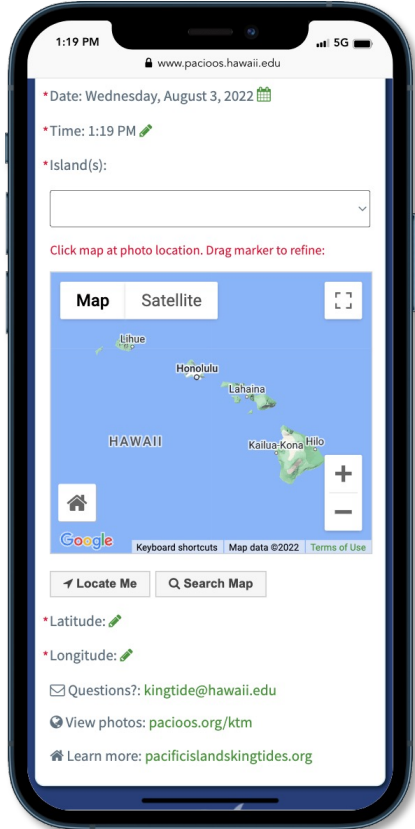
1:19 PM
5G
www.pacioos.hawaii.edu

*Date: Wednesday, August 3, 2022

*Time: 1:19 PM

*Island(s):

Click map at photo location. Drag marker to refine:

Map | Satellite

Lihue
Honolulu
Lahaina
HAWAII
Kailua-Kona
Hilo

+
−

Google
Keyboard shortcuts | Map data ©2022 | Terms of Use

Locate Me | Search Map

*Latitude:

*Longitude:

Questions?: kingtide@hawaii.edu

View photos: pacioos.org/ktm

Learn more: pacificislandskingtides.org